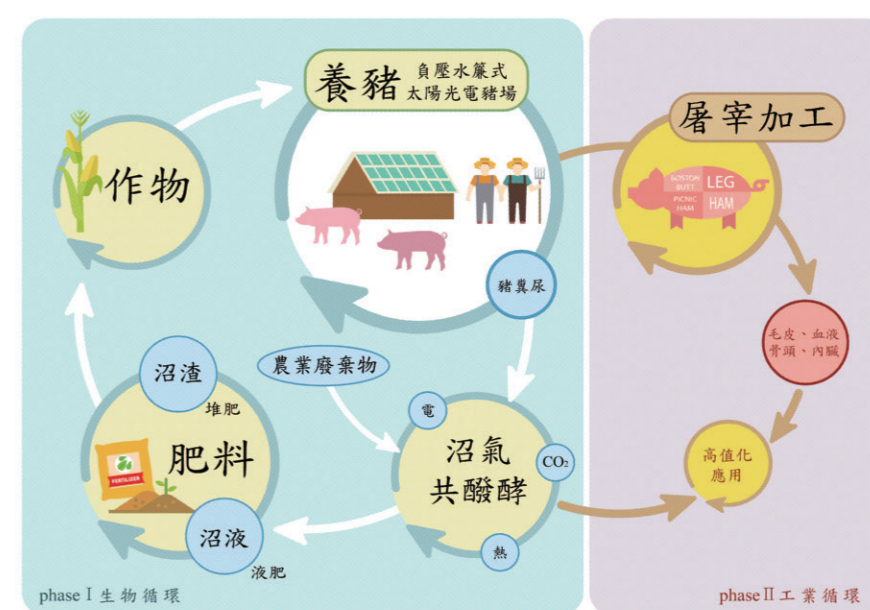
養豬 負壓水簾式 太陽光電豬場

屠宰加工

BOSTON BUTT
PICNIC HAM
LEG HAM

作物

豬糞尿

毛皮、血液
骨頭、內臟

沼渣
堆肥

農業廢棄物

電

沼氣
共醱酵

$CO_2$

高值化
應用

肥料

FERTILISER

沼液
液肥

熱

phaseⅠ生物循環

phaseⅡ工業循環